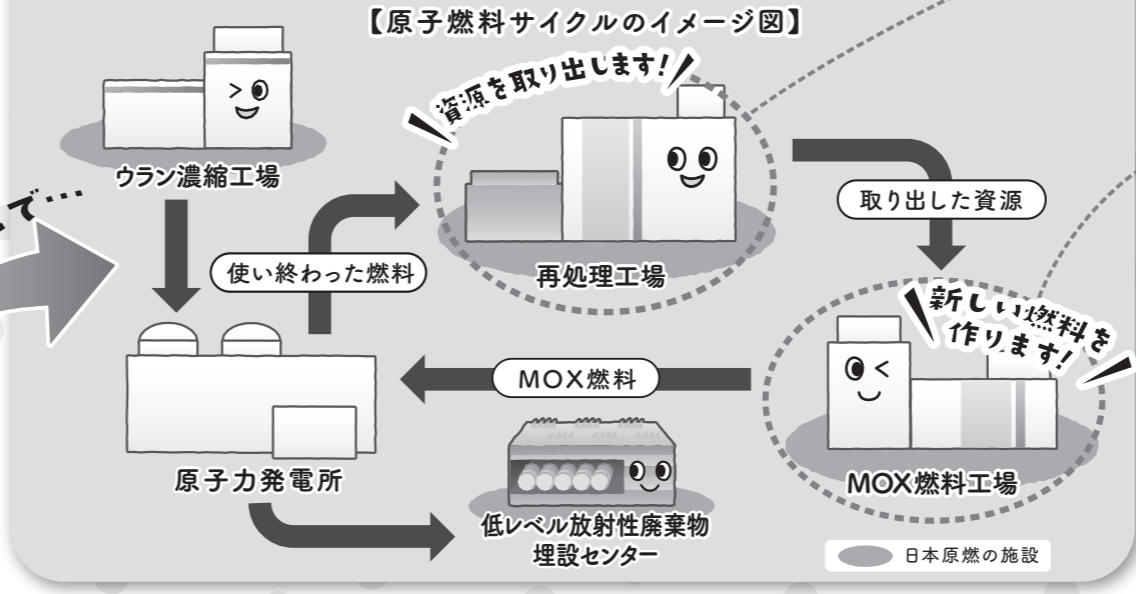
【原子燃料サイクルのイメージ図】

で…

ウラン濃縮工場

資源を取り出します!

再処理工場

取り出した資源

使い終わった燃料

新しい燃料を作ります!

MOX燃料

MOX燃料工場

原子力発電所

低レベル放射性廃棄物埋設センター

日本原燃の施設